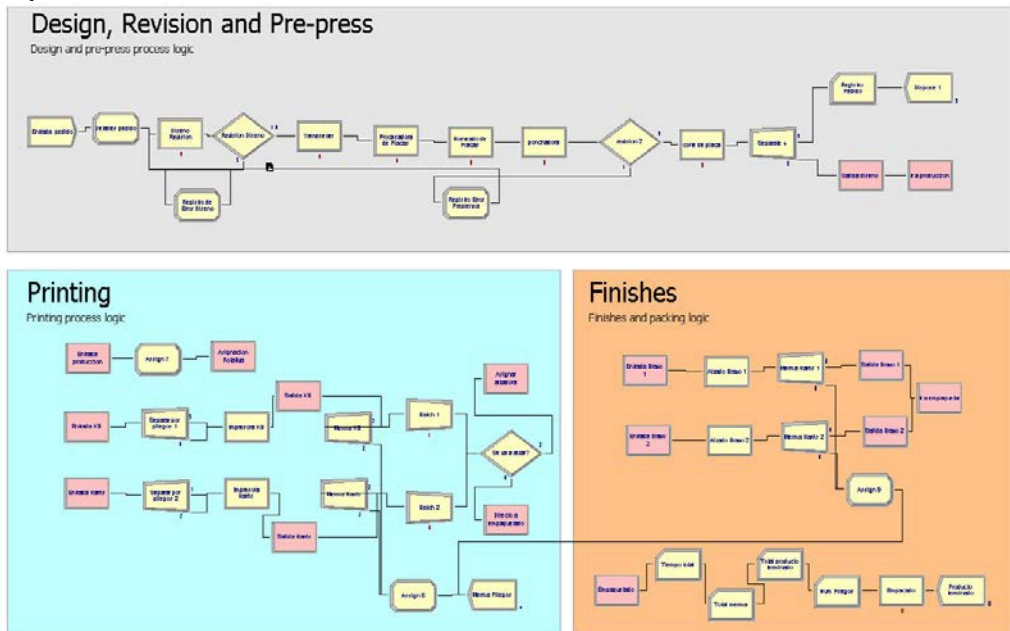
Design, Revision and Pre-press
Design and pre-press process logic

Entrada pedido
Realizar prueba
Diseño Revision
Revision Diseño
Terminación
Procesamiento de Placas
Horneado de Placas
ponchadora
revision 2
corte de placa
Separate
Registro Prueba
Dispose 1
Registro de Error Diseño
Registro Error Preprensa
Matriz terminada
A produccion

Printing
Printing process logic

Entrada produccion
Assign 7
Asignacion Pedidos
Entrada Kit
Separar por pliegos 1
Impresora Kit
Salida Kit
Merma Kit
Batch 1
Asignar atributos
De una marca?
Entrada Kartv
Separar por pliegos 2
Impresora Kartv
Merma Kartv
Batch 2
Salida Kartv
Directo a empaquetado
Assign 8
Merma Pliegos

Finishes
Finishes and packing logic

Entrada Brazo 1
Alzado Brazo 1
Merma Kartv 1
Salida Brazo 1
Empaquetado
Entrada Brazo 2
Alzado Brazo 2
Merma Kartv 2
Salida Brazo 2
Assign 9
Empaquetado
Tiempo total
Total merma
Total producto terminado
Num Pliegos
Bodega
Producto terminado